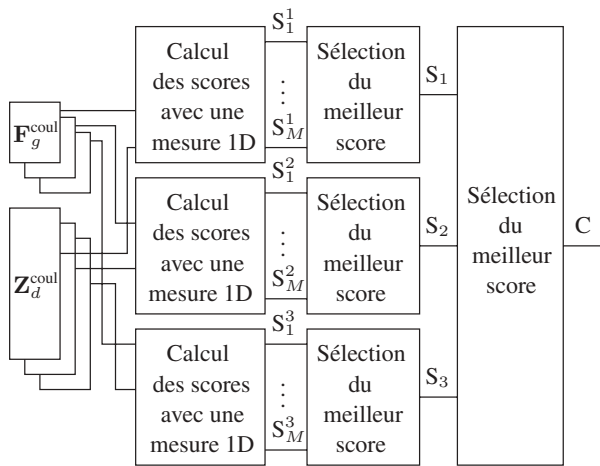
$\mathbf{F}_g^{\text{coul}}$

$\mathbf{Z}_d^{\text{coul}}$

Calcul des scores avec une mesure 1D

$S_1^1$

$\vdots$

$S_M^1$

Sélection du meilleur score

$S_1$

Calcul des scores avec une mesure 1D

$S_1^2$

$\vdots$

$S_M^2$

Sélection du meilleur score

$S_2$

Calcul des scores avec une mesure 1D

$S_1^3$

$\vdots$

$S_M^3$

Sélection du meilleur score

$S_3$

Sélection du meilleur score

C